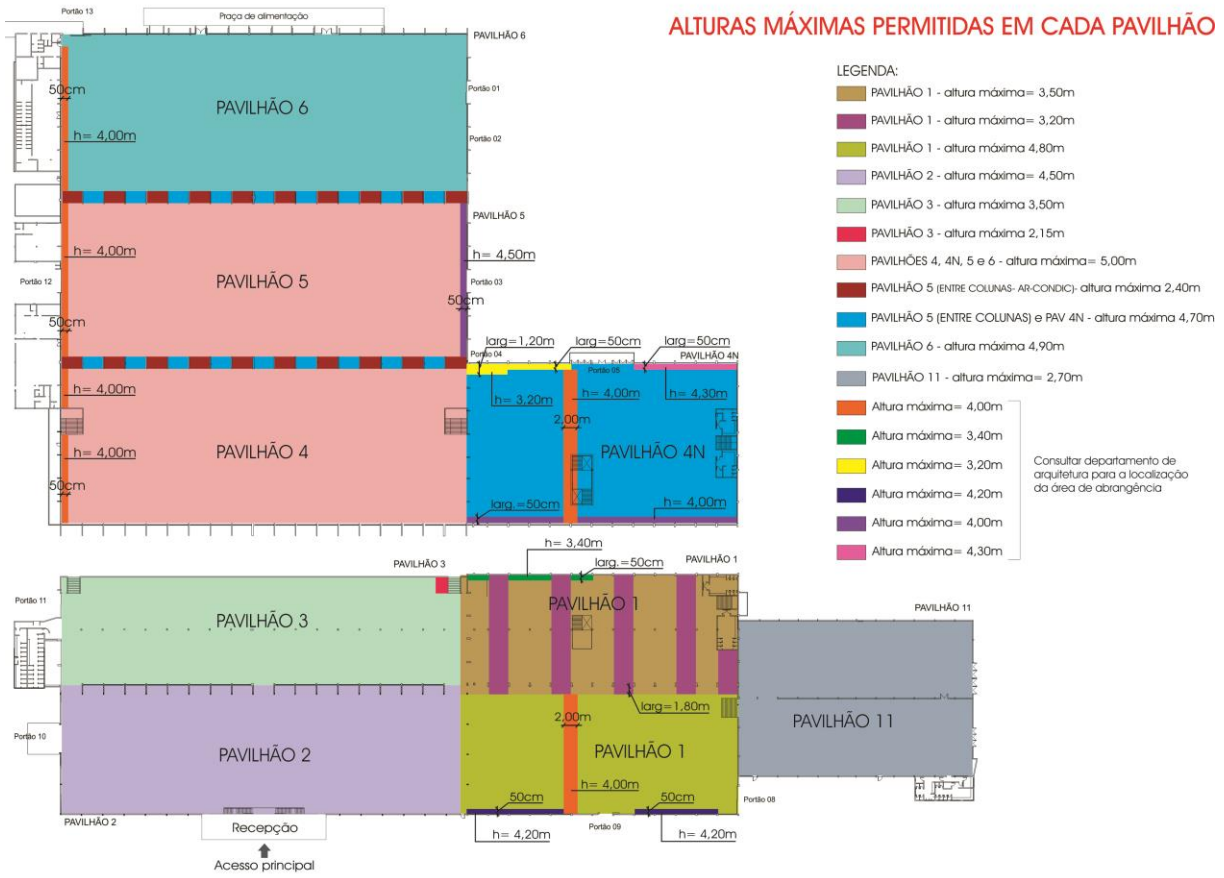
ALTURAS MÁXIMAS PERMITIDAS EM CADA PAVILHÃO

LEGENDA:
PAVILHÃO 1 - altura máxima= 3,50m
PAVILHÃO 1 - altura máxima= 3,20m
PAVILHÃO 1 - altura máxima 4,80m
PAVILHÃO 2 - altura máxima 4,50m
PAVILHÃO 3 - altura máxima 3,50m
PAVILHÃO 3 - altura máxima 2,15m
PAVILHÕES 4, 4N, 5 e 6 - altura máxima= 5,00m
PAVILHÃO 5 (ENTRE COLUNAS- AR-CONDIC)- altura máxima 2,40m
PAVILHÃO 5 (ENTRE COLUNAS) e PAV 4N - altura máxima 4,70m
PAVILHÃO 6 - altura máxima 4,90m
PAVILHÃO 11 - altura máxima= 2,70m
Altura máxima= 4,00m
Altura máxima= 3,40m
Altura máxima= 3,20m
Altura máxima= 4,20m
Altura máxima= 4,00m
Altura máxima= 4,30m

Consultar departamento de arquitetura para a localização da área de abrangência

Portão 13
Praça de alimentação
PAVILHÃO 6
Portão 01
Portão 02
50cm
h= 4,00m
PAVILHÃO 6
PAVILHÃO 5
h= 4,00m
h= 4,50m
PAVILHÃO 5
Portão 12
Portão 03
50cm
50cm
larg=1,20m
larg=50cm
larg=50cm
Portão 04
Portão 05
PAVILHÃO 4N
h= 4,00m
h= 3,20m
h= 4,00m
h= 4,30m
2,00m
h= 4,00m
PAVILHÃO 4
PAVILHÃO 4N
50cm
larg.=50cm
h= 4,00m
h= 3,40m
PAVILHÃO 3
larg.=50cm
PAVILHÃO 1
Portão 11
PAVILHÃO 3
PAVILHÃO 1
PAVILHÃO 11
larg.=1,80m
2,00m
Portão 10
PAVILHÃO 2
PAVILHÃO 1
PAVILHÃO 11
h= 4,00m
50cm
50cm
Portão 08
PAVILHÃO 2
Recepção
h= 4,20m
Portão 09
h= 4,20m
Acesso principal